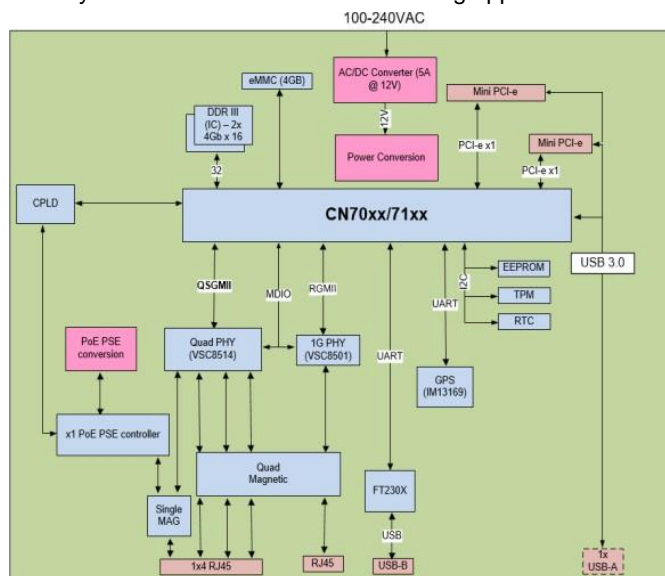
100-240VAC

eMMC (4GB)

AC/DC Converter (5A @ 12V)

Mini PCI-e

DDR III (IC) – 2x 4Gb x 16

12V

PCI-e x1

Mini PCI-e

Power Conversion

PCI-e x1

32

CPLD

CN70xx/71xx

USB 3.0

QSGMII

MDIO

RGMII

UART

I2C

EEPROM

TPM

UART

RTC

PoE PSE conversion

Quad PHY (VSC8514)

1G PHY (VSC8501)

GPS (IM13169)

x1 PoE PSE controller

Quad Magnetic

FT230X

Single MAG

USB

1x4 RJ45

RJ45

USB-B

1x USB-A